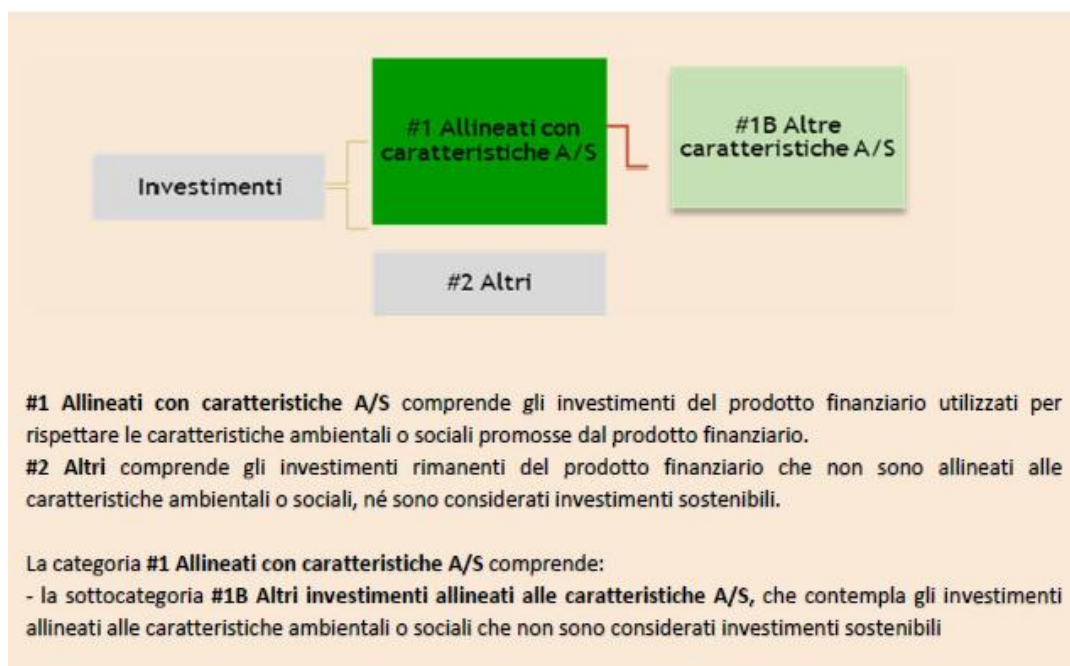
#1 Allineati con caratteristiche A/S

#1B Altre caratteristiche A/S

Investimenti

#2 Altri

**#1 Allineati con caratteristiche A/S** comprende gli investimenti del prodotto finanziario utilizzati per rispettare le caratteristiche ambientali o sociali promosse dal prodotto finanziario.
**#2 Altri** comprende gli investimenti rimanenti del prodotto finanziario che non sono allineati alle caratteristiche ambientali o sociali, né sono considerati investimenti sostenibili.

La categoria **#1 Allineati con caratteristiche A/S** comprende:
- la sottocategoria **#1B Altri investimenti allineati alle caratteristiche A/S,** che contempla gli investimenti allineati alle caratteristiche ambientali o sociali che non sono considerati investimenti sostenibili